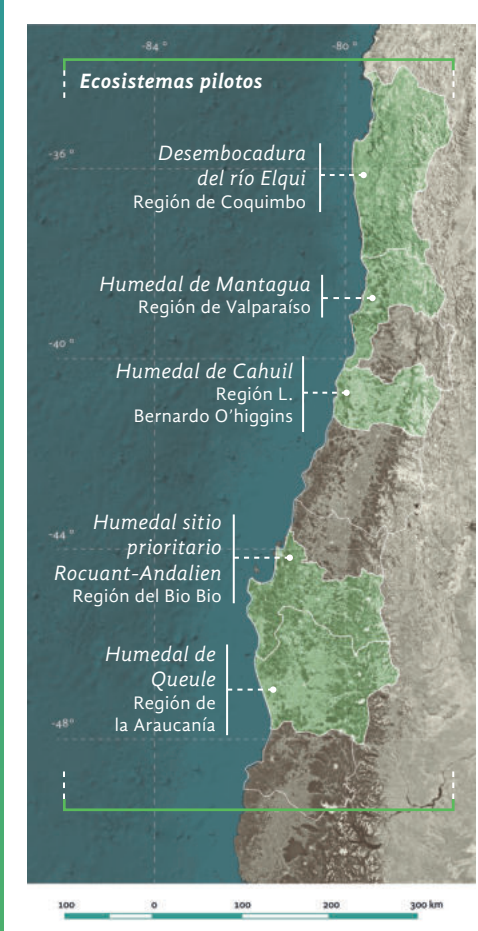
-84 °

-80 °

Ecosistemas pilotos

-36 °

Desembocadura del río Elqui
Región de Coquimbo

Humedal de Mantagua
Región de Valparaíso

-40 °

Humedal de Cahuil
Región L. Bernardo O'higgins

-44 °

Humedal sitio prioritario Rocuant-Andalien
Región del Bio Bio

Humedal de Queule
Región de la Araucanía

-48°

100 0 100 200 300 km